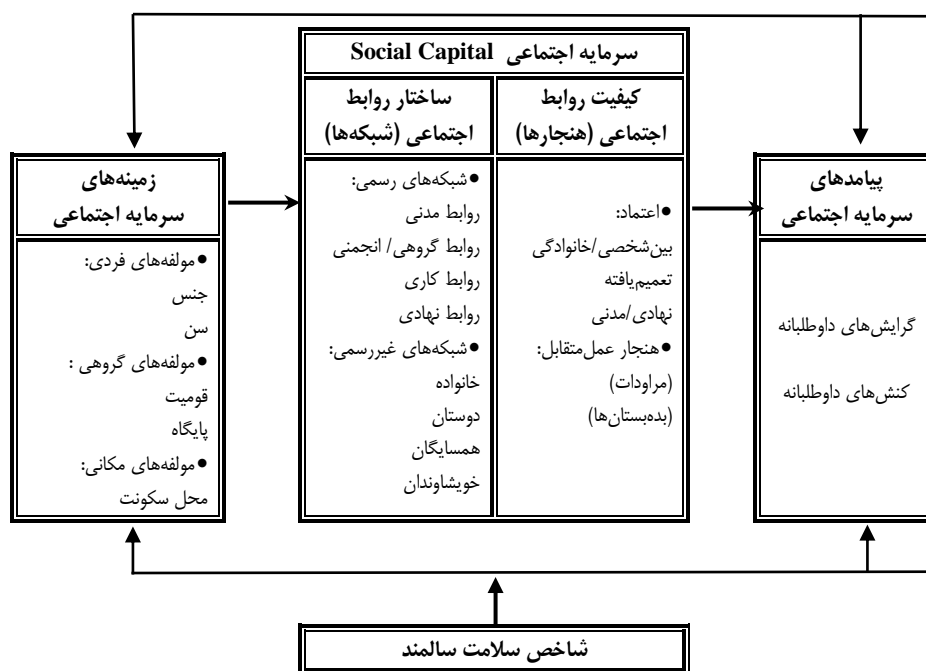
سرمایه اجتماعی Social Capital

کیفیت روابط اجتماعی (هنجارها)

●اعتماد:
بین‌شخصی/خانوادگی
تعمیم‌یافته
نهادی/مدنی
●هنجار عمل‌متقابل:
(مراودات)
(بده‌بستان‌ها)

ساختار روابط اجتماعی (شبکه‌ها)

●شبکه‌های رسمی:
روابط مدنی
روابط گروهی/ انجمنی
روابط کاری
روابط نهادی
●شبکه‌های غیررسمی:
خانواده
دوستان
همسایگان
خویشاوندان

زمینه‌های سرمایه اجتماعی

●مولفه‌های فردی:
جنس
سن
●مولفه‌های گروهی :
قومیت
پایگاه
●مولفه‌های مکانی:
محل سکونت

پیامدهای سرمایه اجتماعی

گرایش‌های داوطلبانه
کنش‌های داوطلبانه

شاخص سلامت سالمند